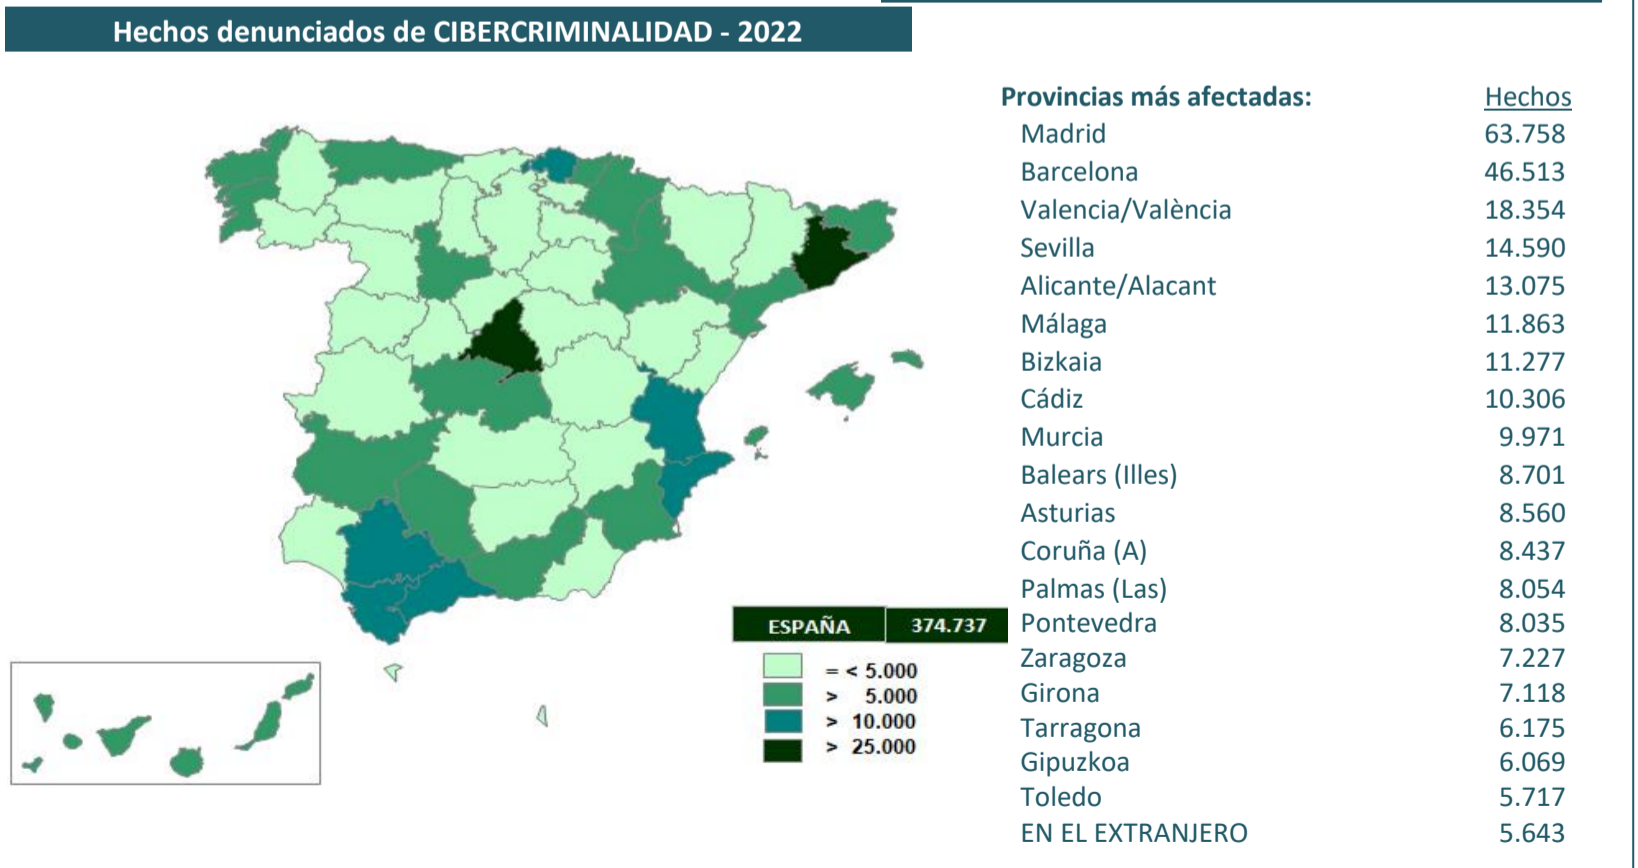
Hechos denunciados de CIBERCRIMINALIDAD - 2022

| ESPAÑA | 374.737 |
|---|---|

= < 5.000
> 5.000
> 10.000
> 25.000

| Provincias más afectadas: | Hechos |
|---|---|
| Madrid | 63.758 |
| Barcelona | 46.513 |
| Valencia/València | 18.354 |
| Sevilla | 14.590 |
| Alicante/Alacant | 13.075 |
| Málaga | 11.863 |
| Bizkaia | 11.277 |
| Cádiz | 10.306 |
| Murcia | 9.971 |
| Balears (Illes) | 8.701 |
| Asturias | 8.560 |
| Coruña (A) | 8.437 |
| Palmas (Las) | 8.054 |
| Pontevedra | 8.035 |
| Zaragoza | 7.227 |
| Girona | 7.118 |
| Tarragona | 6.175 |
| Gipuzkoa | 6.069 |
| Toledo | 5.717 |
| EN EL EXTRANJERO | 5.643 |